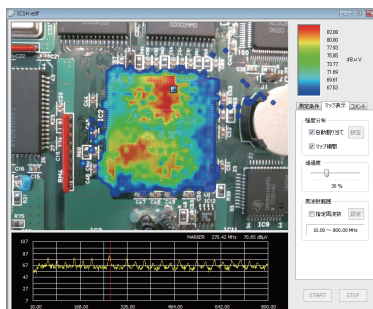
EMV-ダグ

83.00
80.00
77.80
75.80
73.77
71.69
69.61
67.53

dBμV

測定条件 | マップ表示 | コメント

強度分析
自動割り当て
設定
マップ補間

透過度
30 %

周波数範囲
指定周波数
設定
10.00 ～ 800.00 MHz

MARKER 270.42 MHz 70.83 dBμV

117
97
77
57
37
17
-3

10.00
168.00
326.00
484.00
642.00
800.00

START
STOP